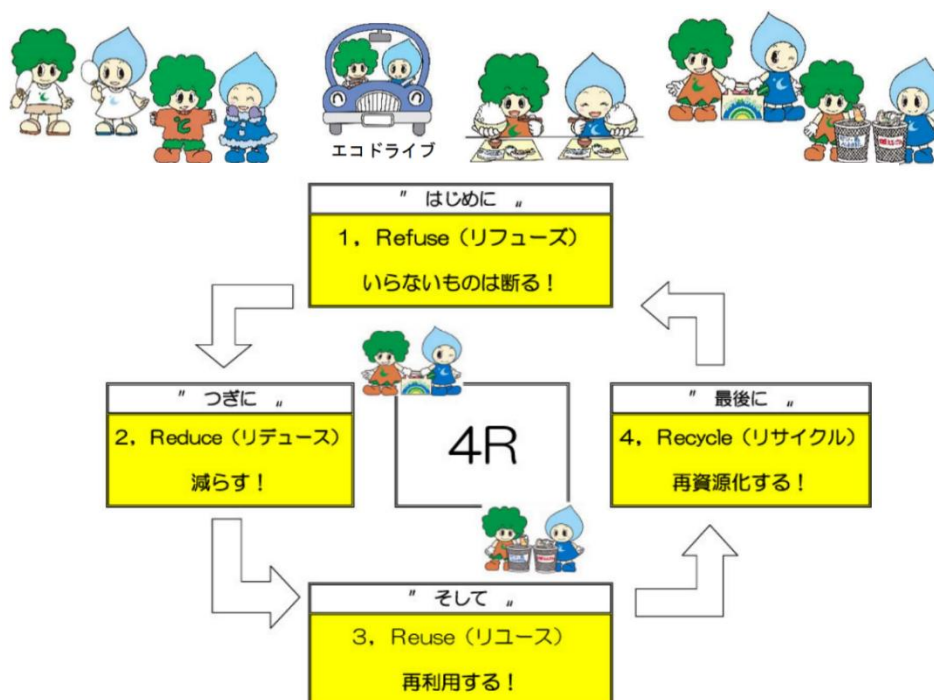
エコドライブ

" はじめに 〃

1，Refuse（リフューズ）

いらないものは断る！

" つぎに 〃

2，Reduce（リデュース）

減らす！

4R

" 最後に 〃

4，Recycle（リサイクル）

再資源化する！

" そして 〃

3，Reuse（リユース）

再利用する！